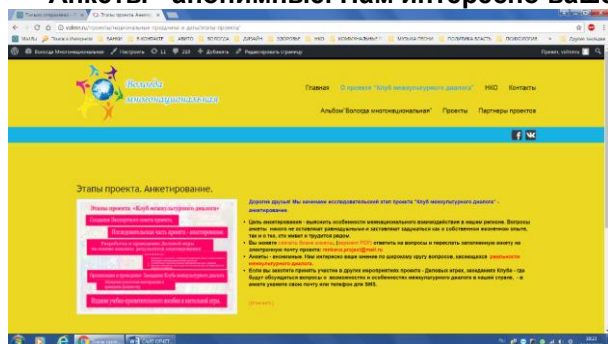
Анкеты – анонимны. Нам интересно ваше

Главная О проекте "Клуб межкультурного диалога" НКО Контакты

Альбом"Вологда многонациональная" Проекты Партнеры проектов

Вологда многонациональная

Этапы проекта. Анкетирование.

Этапы проекта "Клуб межкультурного диалога"

Дорогие друзья! Мы начинаем исследовательский этап проекта "Клуб межкультурного диалога" – анкетирование.

• Цель анкетирования – выявить особенности межнационального взаимодействия в нашем регионе. Вопросы анкеты, может не оставляют равнодушными и заставляют задуматься как о собственном жизненном опыте, так и о тех, кто живет и трудится рядом.

• Вы можете скачать бланк анкеты (формат PDF) ответить на вопросы и переслать заполненную анкету на электронную почту проекта: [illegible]

• Анкеты – анонимны. Нам интересно ваше мнение по широкому кругу вопросов, касающихся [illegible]

• Если вы захотите принять участие в других мероприятиях проекта - Деловых играх, заседаниях Клуба - где будут обсуждаться вопросы о возможности и особенностях межкультурного диалога в нашей стране, - в анкете укажите свою почту или телефон для SMS.